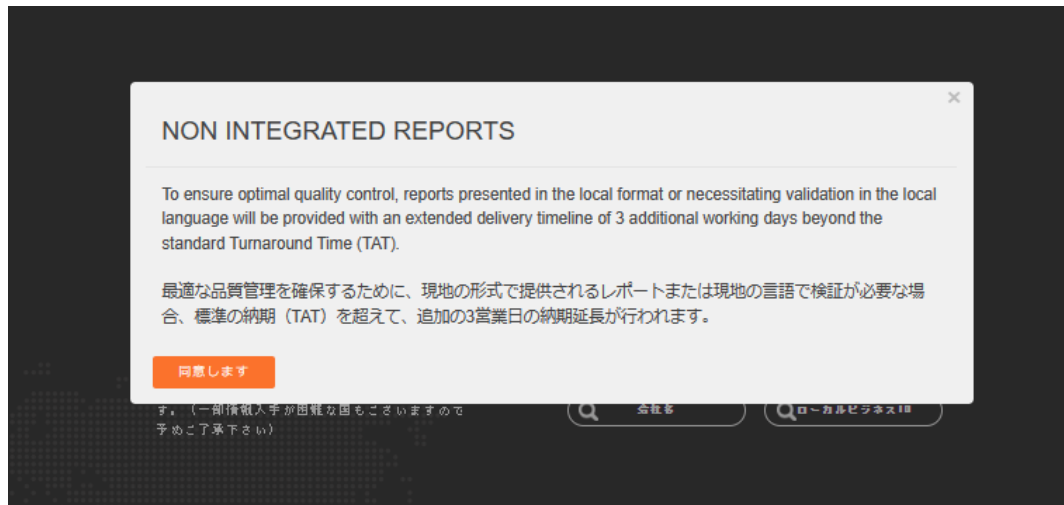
×

NON INTEGRATED REPORTS

To ensure optimal quality control, reports presented in the local format or necessitating validation in the local language will be provided with an extended delivery timeline of 3 additional working days beyond the standard Turnaround Time (TAT).

最適な品質管理を確保するために、現地の形式で提供されるレポートまたは現地の言語で検証が必要な場合、標準の納期（TAT）を超えて、追加の3営業日の納期延長が行われます。

同意します

す。（一部情報入手が困難な国もございますので予めご了承下さい）

会社名

ローカルビジネスID